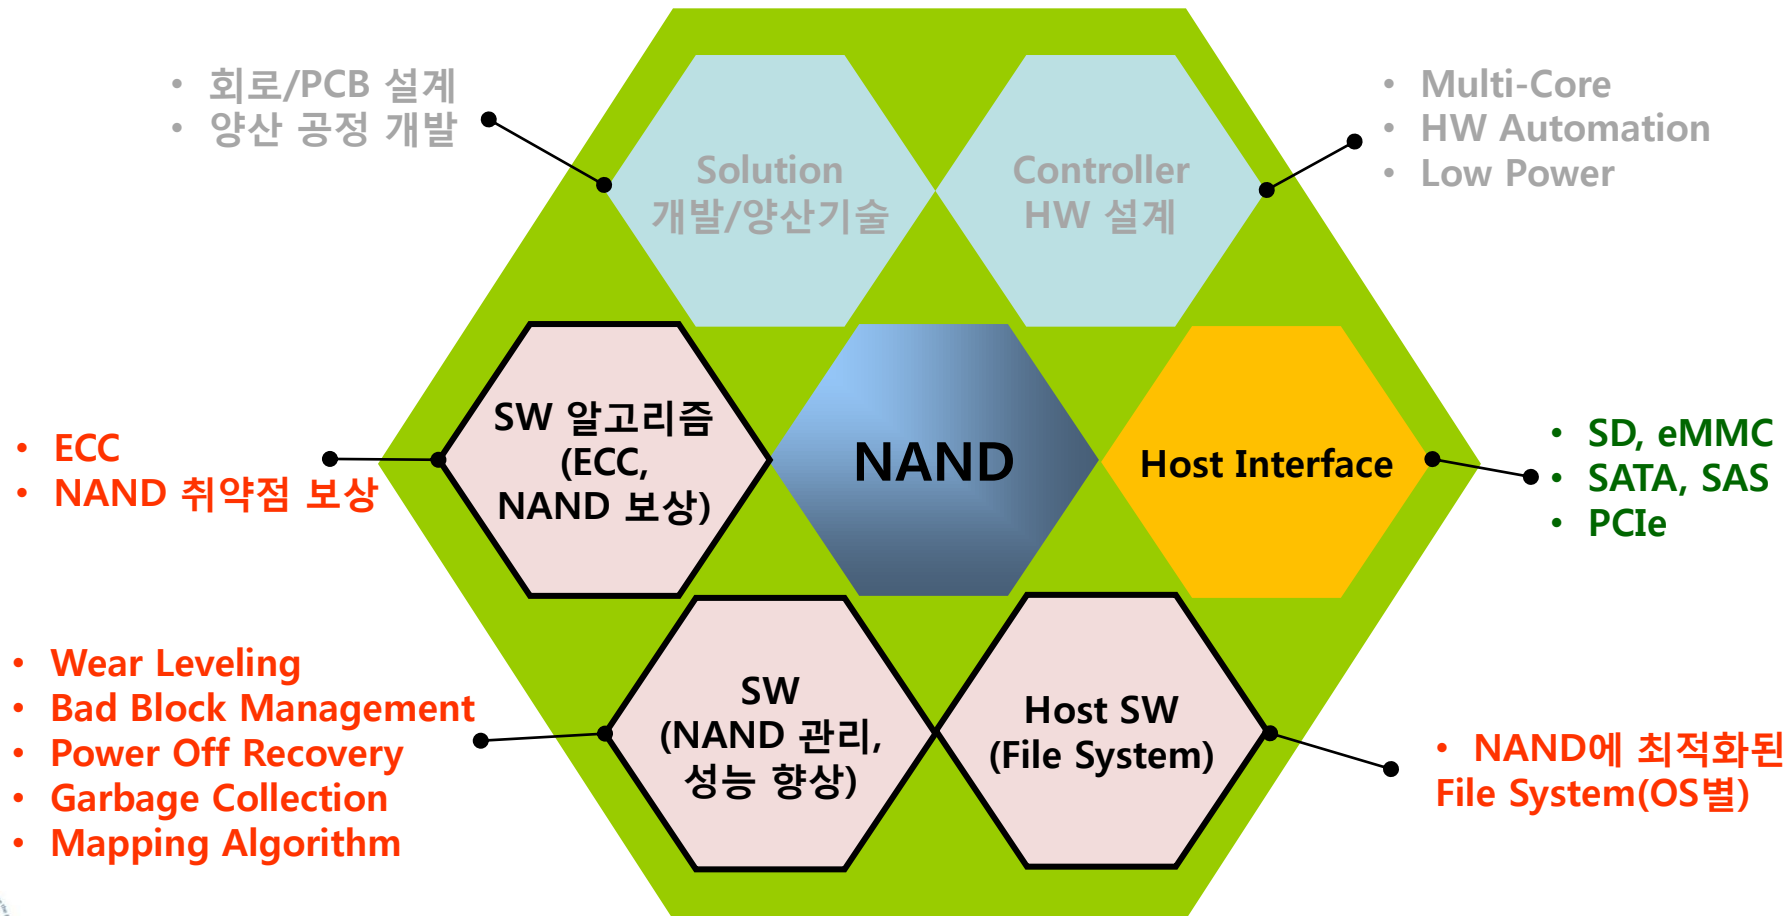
• 회로/PCB 설계
• 양산 공정 개발

Solution
개발/양산기술

Controller
HW 설계

• Multi-Core
• HW Automation
• Low Power

• ECC
• NAND 취약점 보상

SW 알고리즘
(ECC,
NAND 보상)

NAND

Host Interface

• SD, eMMC
• SATA, SAS
• PCIe

• Wear Leveling
• Bad Block Management
• Power Off Recovery
• Garbage Collection
• Mapping Algorithm

SW
(NAND 관리,
성능 향상)

Host SW
(File System)

• NAND에 최적화된
File System(OS별)